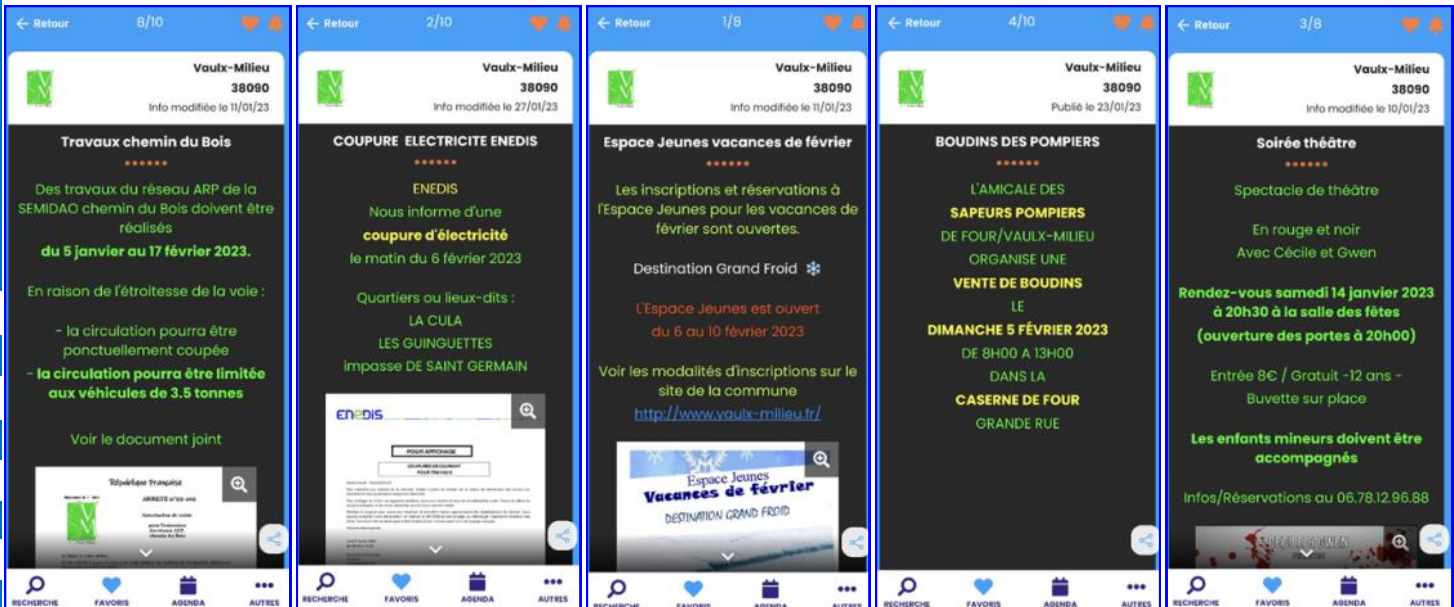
← Retour 8/10

Vaulx-Milieu
38090
Info modifiée le 11/01/23

Travaux chemin du Bois
••••••
Des travaux du réseau ARP de la SEMIDAO chemin du Bois doivent être réalisés
du 5 janvier au 17 février 2023.

En raison de l'étroitesse de la voie :

- la circulation pourra être ponctuellement coupée
- la circulation pourra être limitée aux véhicules de 3.5 tonnes

Voir le document joint

République Française
ARRETE n°23-002

RECHERCHE FAVORIS AGENDA AUTRES

← Retour 2/10

Vaulx-Milieu
38090
Info modifiée le 27/01/23

COUPURE ELECTRICITE ENEDIS
••••••
ENEDIS
Nous informe d'une
coupure d'électricité
le matin du 6 février 2023

Quartiers ou lieux-dits :
LA CULA
LES GUINGUETTES
impasse DE SAINT GERMAIN

enedis
POUR AFFICHAGE
COUPURES DE COURANT POUR TRAVAUX

RECHERCHE FAVORIS AGENDA AUTRES

← Retour 1/8

Vaulx-Milieu
38090
Info modifiée le 11/01/23

Espace Jeunes vacances de février
••••••
Les inscriptions et réservations à l'Espace Jeunes pour les vacances de février sont ouvertes.

Destination Grand Froid ❄

L'Espace Jeunes est ouvert du 6 au 10 février 2023

Voir les modalités d'inscriptions sur le site de la commune
http://www.vaulx-milieu.fr/

Espace Jeunes
Vacances de février
DESTINATION GRAND FROID

RECHERCHE FAVORIS AGENDA AUTRES

← Retour 4/10

Vaulx-Milieu
38090
Publié le 23/01/23

BOUDINS DES POMPIERS
••••••
L'AMICALE DES
SAPEURS POMPIERS
DE FOUR/VAULX-MILIEU
ORGANISE UNE
VENTE DE BOUDINS
LE
DIMANCHE 5 FÉVRIER 2023
DE 8H00 A 13H00
DANS LA
CASERNE DE FOUR
GRANDE RUE

RECHERCHE FAVORIS AGENDA AUTRES

← Retour 3/8

Vaulx-Milieu
38090
Info modifiée le 10/01/23

Soirée théâtre
••••••
Spectacle de théâtre

En rouge et noir
Avec Cécile et Gwen

Rendez-vous samedi 14 janvier 2023 à 20h30 à la salle des fêtes
(ouverture des portes à 20h00)

Entrée 8€ / Gratuit -12 ans -
Buvette sur place

Les enfants mineurs doivent être accompagnés

Infos/Réservations au 06.78.12.96.88

CECILE & GWEN

RECHERCHE FAVORIS AGENDA AUTRES